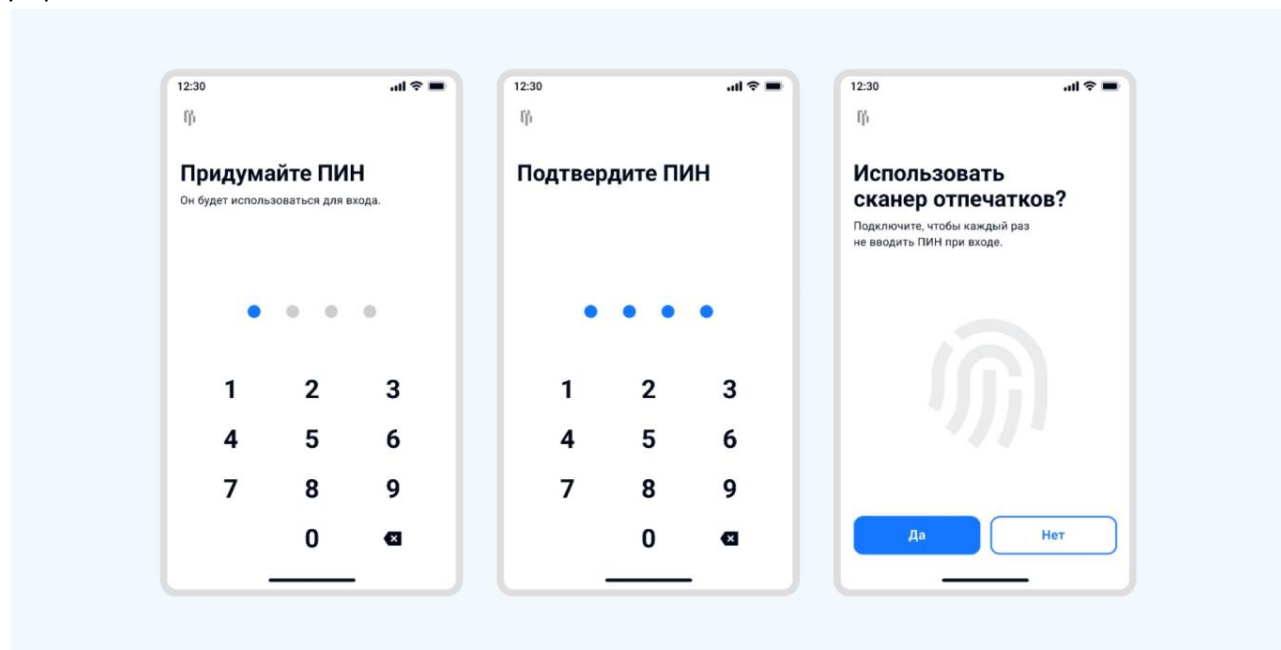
12:30

Придумайте ПИН

Он будет использоваться для входа.

1 2 3
4 5 6
7 8 9
0

12:30

Подтвердите ПИН

1 2 3
4 5 6
7 8 9
0

12:30

Использовать сканер отпечатков?

Подключите, чтобы каждый раз не вводить ПИН при входе.

Да

Нет